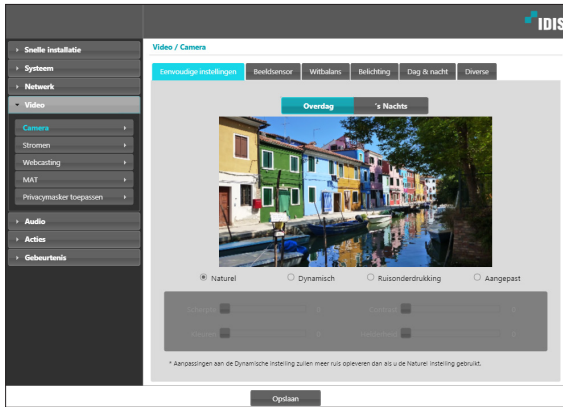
IDIS

Snelle installatie
Systeem
Netwerk
Video
Camera
Stromen
Webcasting
MAT
Privacymasker toepassen
Audio
Acties
Gebeurtenis

Video / Camera

Eenvoudige instellingen | Beeldsensor | Witbalans | Belichting | Dag & nacht | Diverse

Overdag | 's Nachts

Naturel
Dynamisch
Ruisonderdrukking
Aangepast

Scherpte
Contrast
Kleuren
Helderheid

* Aanpassingen aan de Dynamische instelling zullen meer ruis opleveren dan als u de Naturel instelling gebruikt.

Opslaan